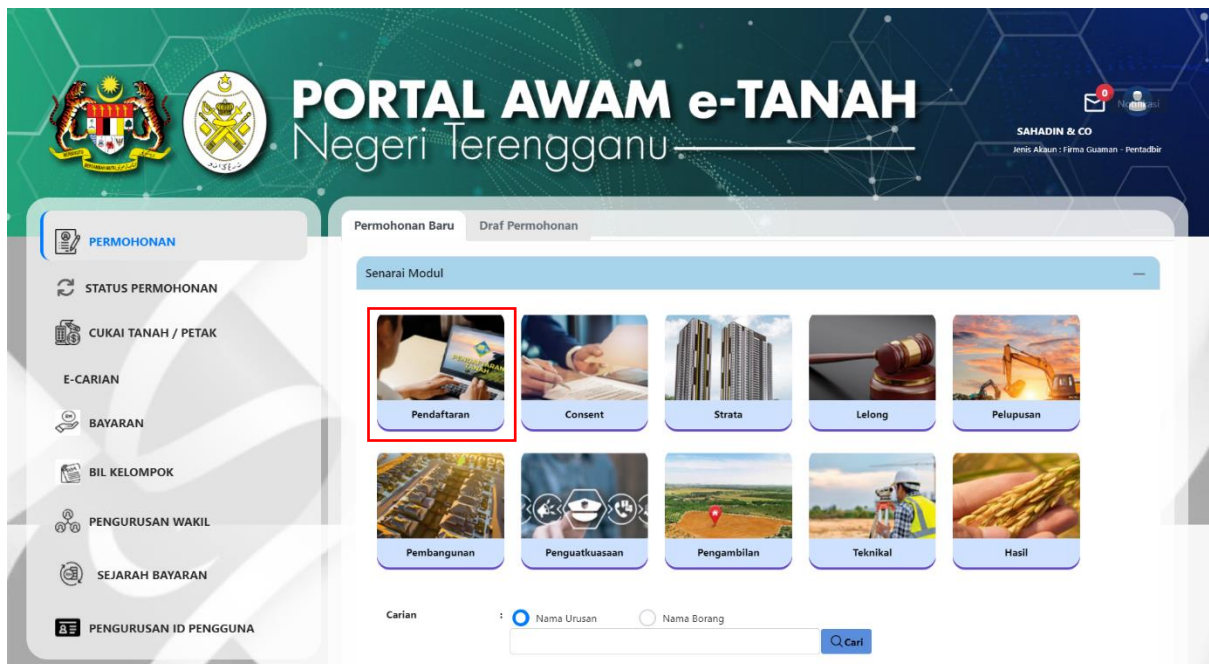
PORTAL AWAM e-TANAH
Negeri Terengganu

0 Notifikasi
SAHADIN & CO
Jenis Akaun : Firma Guaman - Pentadbir

PERMOHONAN
STATUS PERMOHONAN
CUKAI TANAH / PETAK
E-CARIAN
BAYARAN
BIL KELOMPOK
PENGURUSAN WAKIL
SEJARAH BAYARAN
PENGURUSAN ID PENGGUNA

Permohonan Baru
Draf Permohonan

Senarai Modul

Pendaftaran
Consent
Strata
Lelong
Pelupusan
Pembangunan
Penguatkuasaan
Pengambilan
Teknikal
Hasil

Carian :
Nama Urusan
Nama Borang
Cari